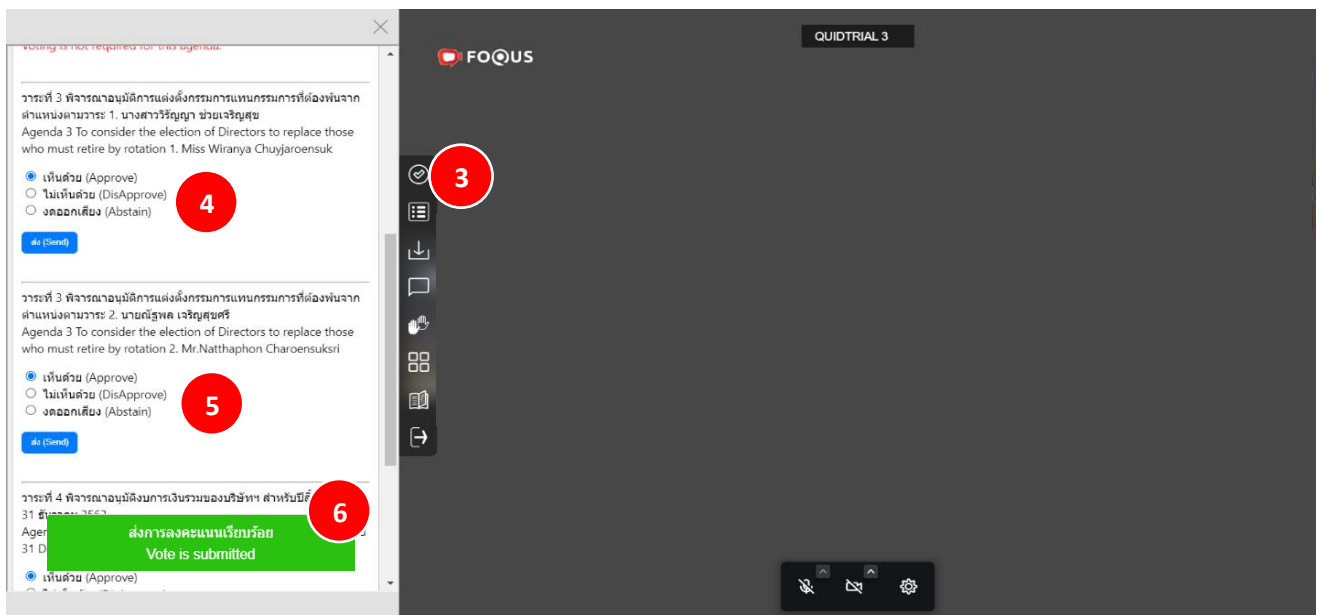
Voting is not required for this agenda.

วาระที่ 3 พิจารณาอนุมัติการแต่งตั้งกรรมการแทนกรรมการที่ต้องพ้นจากตำแหน่งตามวาระ 1. นางสาววิรัญญา ช่วยเจริญสุข
Agenda 3 To consider the election of Directors to replace those who must retire by rotation 1. Miss Wiranya Chuyjaroensuk

เห็นด้วย (Approve)
ไม่เห็นด้วย (DisApprove)
งดออกเสียง (Abstain)

4

ส่ง (Send)

วาระที่ 3 พิจารณาอนุมัติการแต่งตั้งกรรมการแทนกรรมการที่ต้องพ้นจากตำแหน่งตามวาระ 2. นายณัฐพล เจริญสุขศรี
Agenda 3 To consider the election of Directors to replace those who must retire by rotation 2. Mr.Natthaphon Charoensuksri

เห็นด้วย (Approve)
ไม่เห็นด้วย (DisApprove)
งดออกเสียง (Abstain)

5

ส่ง (Send)

วาระที่ 4 พิจารณาอนุมัติงบการเงินรวมของบริษัทฯ สำหรับปีสิ้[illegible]
31 ธันวาคม 2562
Agen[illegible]
31 D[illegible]

6

ส่งการลงคะแนนเรียบร้อย
Vote is submitted

เห็นด้วย (Approve)

FOQUS

QUIDTRIAL 3

3